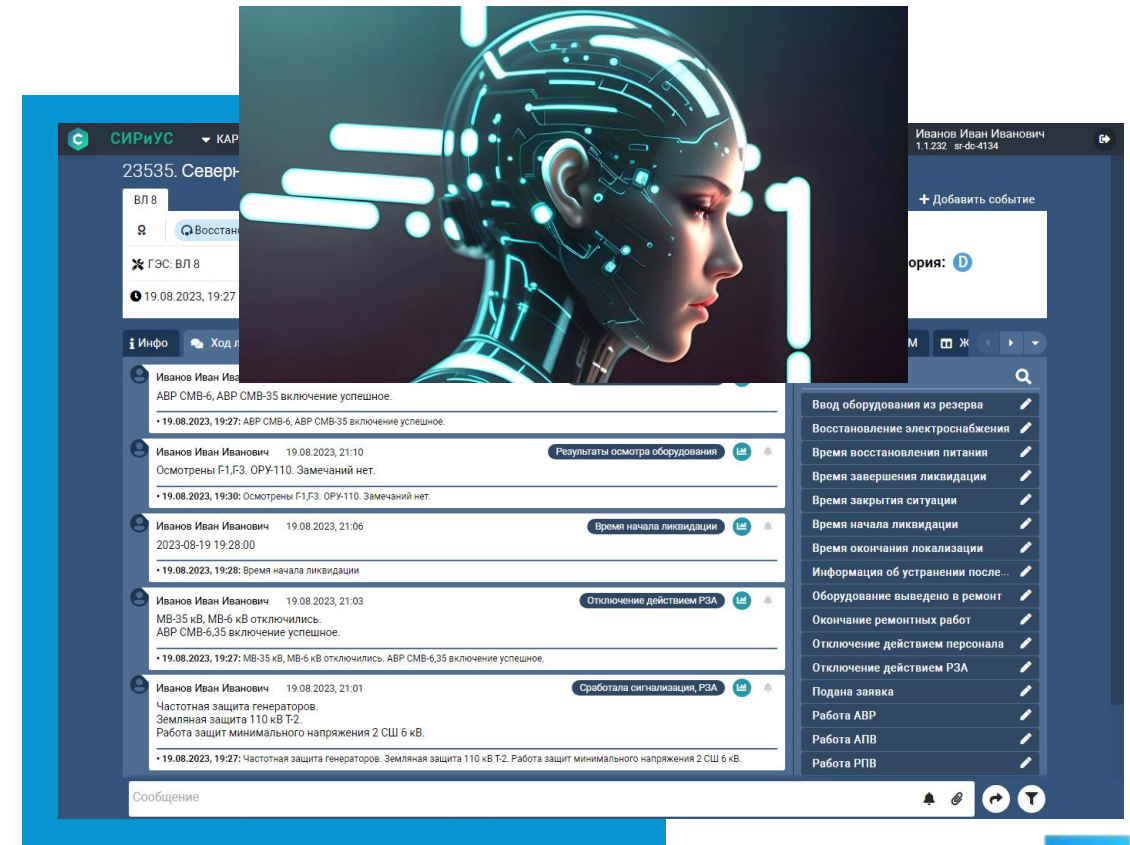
СИРиУС
КАР
Иванов Иван Иванович
1.1.232 sr-dc-4134
23535. Северн
+ Добавить событие
ВЛ 8
Восстано
ГЭС: ВЛ 8
ория: D
19.08.2023, 19:27
Инфо
Ход л
М
Ж

Иванов Иван Ива
АВР СМВ-6, АВР СМВ-35 включение успешное.
• 19.08.2023, 19:27: АВР СМВ-6, АВР СМВ-35 включение успешное.

Иванов Иван Иванович 19.08.2023, 21:10 Результаты осмотра оборудования
Осмотрены Г-1,Г3. ОРУ-110. Замечаний нет.
• 19.08.2023, 19:30: Осмотрены Г-1,Г3. ОРУ-110. Замечаний нет.

Иванов Иван Иванович 19.08.2023, 21:06 Время начала ликвидации
2023-08-19 19:28:00
• 19.08.2023, 19:28: Время начала ликвидации

Иванов Иван Иванович 19.08.2023, 21:03 Отключение действием РЗА
МВ-35 кВ, МВ-6 кВ отключились.
АВР СМВ-6,35 включение успешное.
• 19.08.2023, 19:27: МВ-35 кВ, МВ-6 кВ отключились. АВР СМВ-6,35 включение успешное.

Иванов Иван Иванович 19.08.2023, 21:01 Сработала сигнализация, РЗА
Частотная защита генераторов.
Земляная защита 110 кВ Т-2.
Работа защит минимального напряжения 2 СШ 6 кВ.
• 19.08.2023, 19:27: Частотная защита генераторов. Земляная защита 110 кВ Т-2. Работа защит минимального напряжения 2 СШ 6 кВ.

Ввод оборудования из резерва
Восстановление электроснабжения
Время восстановления питания
Время завершения ликвидации
Время закрытия ситуации
Время начала ликвидации
Время окончания локализации
Информация об устранении после...
Оборудование выведено в ремонт
Окончание ремонтных работ
Отключение действием персонала
Отключение действием РЗА
Подана заявка
Работа АВР
Работа АПВ
Работа РПВ

Сообщение